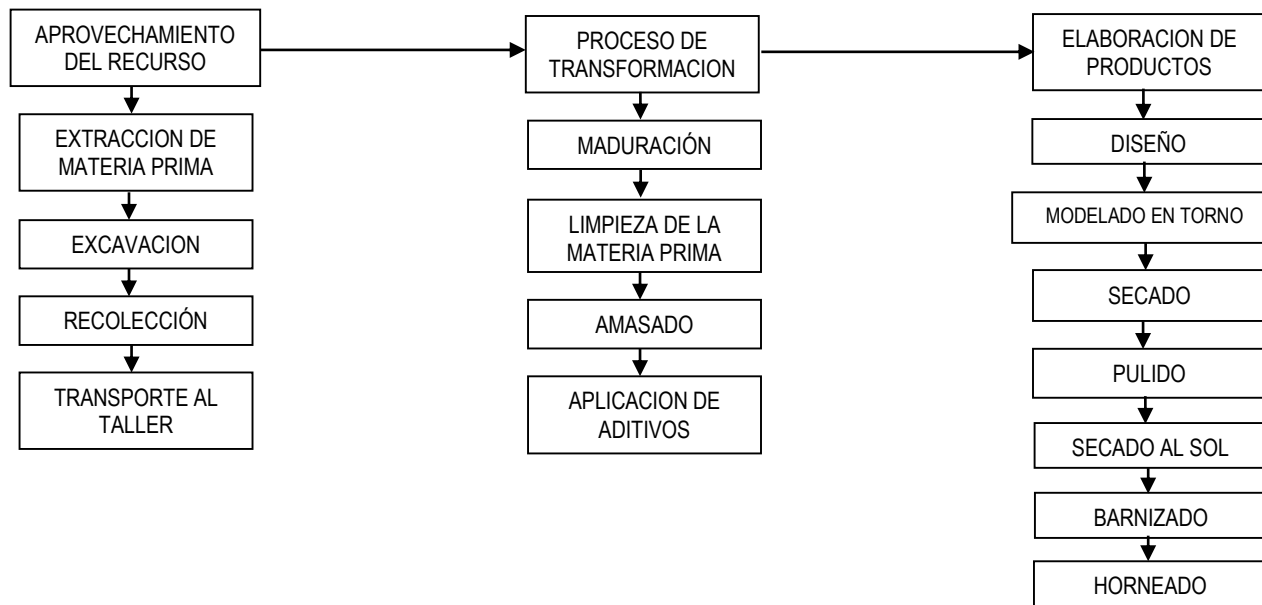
APROVECHAMIENTO DEL RECURSO

EXTRACCION DE MATERIA PRIMA

EXCAVACION

RECOLECCIÓN

TRANSPORTE AL TALLER

PROCESO DE TRANSFORMACION

MADURACIÓN

LIMPIEZA DE LA MATERIA PRIMA

AMASADO

APLICACION DE ADITIVOS

ELABORACION DE PRODUCTOS

DISEÑO

MODELADO EN TORNO

SECADO

PULIDO

SECADO AL SOL

BARNIZADO

HORNEADO